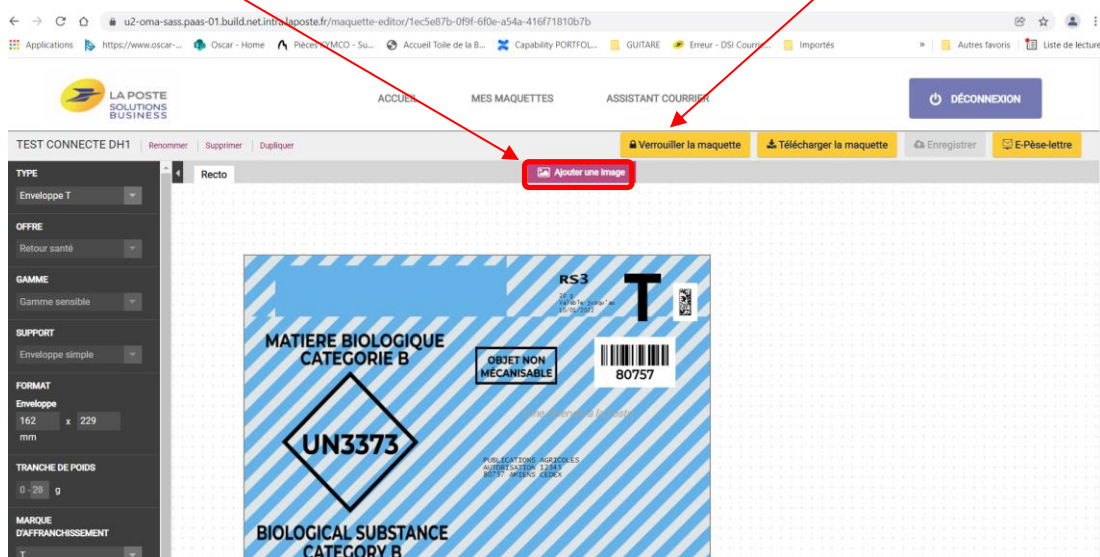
u2-oma-sass.paas-01.build.net.intra.laposte.fr/maquette-editor/1ec5e87b-0f9f-6f0e-a54a-416f71810b7b

Applications https://www.oscar-... Oscar - Home Pièces KYMCO - Su... Accueil Toile de la B... Capability PORTFOL... GUITARE Erreur - DSI Courrie... Importés » Autres favoris Liste de lecture

LA POSTE SOLUTIONS BUSINESS

ACCUEIL MES MAQUETTES ASSISTANT COURRIER DÉCONNEXION

TEST CONNECTE DH1 Renommer Supprimer Dupliquer

Verrouiller la maquette Télécharger la maquette Enregistrer E-Pèse-lettre

TYPE
Enveloppe T

OFFRE
Retour santé

GAMME
Gamme sensible

SUPPORT
Enveloppe simple

FORMAT
Enveloppe
162 x 229
mm

TRANCHE DE POIDS
0 - 20 g

MARQUE D'AFFRANCHISSEMENT
T

Recto

Ajouter une image

RS3
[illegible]

T

MATIERE BIOLOGIQUE CATEGORIE B

OBJET NON MÉCANISABLE

80757

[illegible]

UN3373

PUBLICATIONS AGRICOLES
AUTORISATION 12345
80757 AMIENS CEDEX

BIOLOGICAL SUBSTANCE CATEGORY B